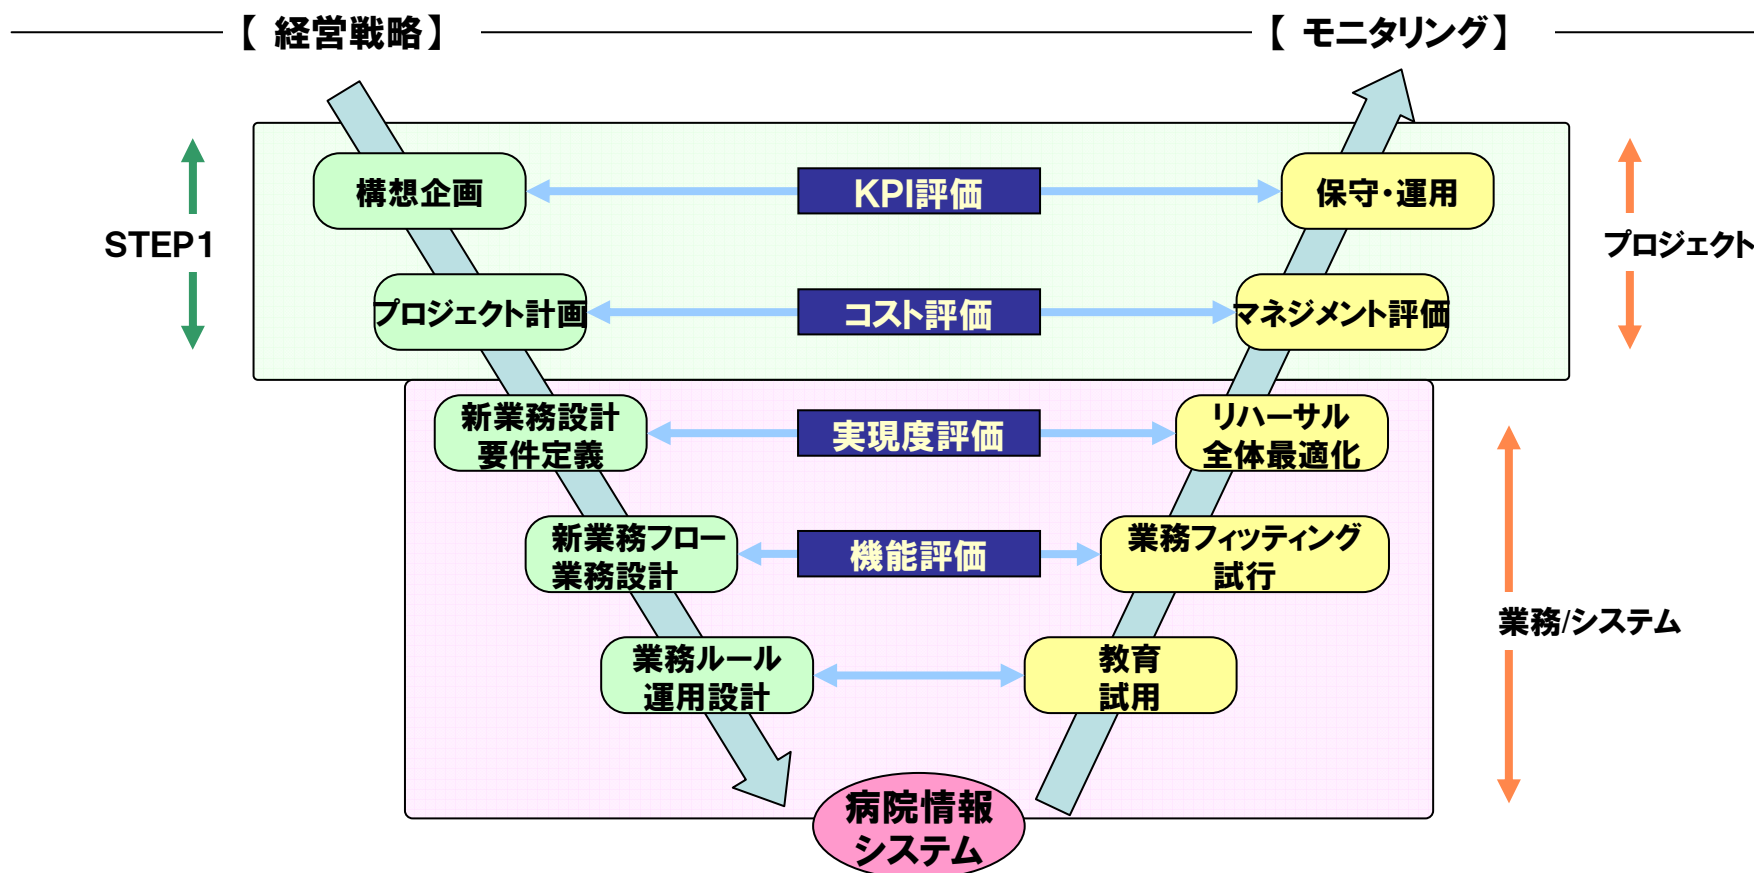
【 経営戦略】

【 モニタリング】

STEP1

構想企画

KPI評価

保守・運用

プロジェクト

プロジェクト計画

コスト評価

マネジメント評価

新業務設計
要件定義

実現度評価

リハーサル
全体最適化

新業務フロー
業務設計

機能評価

業務フィッティング
試行

業務/システム

業務ルール
運用設計

教育
試用

病院情報
システム